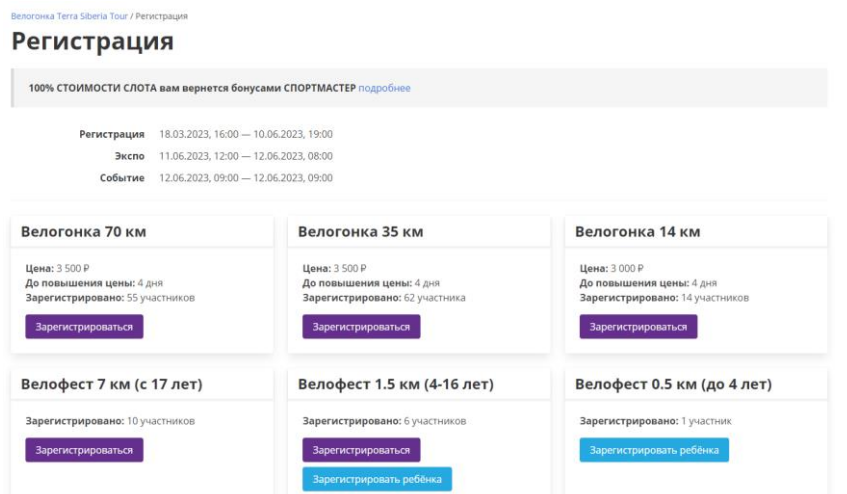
Велогонка Terra Siberia Tour / Регистрация

Регистрация

100% СТОИМОСТИ СЛОТА вам вернется бонусами СПОРТМАСТЕР подробнее

| | |
|---|---|
| Регистрация | 18.03.2023, 16:00 — 10.06.2023, 19:00 |
| Экспо | 11.06.2023, 12:00 — 12.06.2023, 08:00 |
| Событие | 12.06.2023, 09:00 — 12.06.2023, 09:00 |

Велогонка 70 км

Цена: 3 500 ₽
До повышения цены: 4 дня
Зарегистрировано: 55 участников

Зарегистрироваться

Велогонка 35 км

Цена: 3 500 ₽
До повышения цены: 4 дня
Зарегистрировано: 62 участника

Зарегистрироваться

Велогонка 14 км

Цена: 3 000 ₽
До повышения цены: 4 дня
Зарегистрировано: 14 участников

Зарегистрироваться

Велофест 7 км (с 17 лет)

Зарегистрировано: 10 участников

Зарегистрироваться

Велофест 1.5 км (4-16 лет)

Зарегистрировано: 6 участников

Зарегистрироваться

Зарегистрировать ребёнка

Велофест 0.5 км (до 4 лет)

Зарегистрировано: 1 участник

Зарегистрировать ребёнка